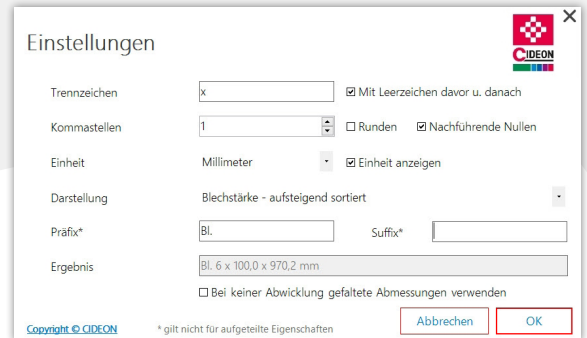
Einstellungen

CIDEON

Trennzeichen x ☑ Mit Leerzeichen davor u. danach

Kommastellen 1 ☐ Runden ☑ Nachführende Nullen

Einheit Millimeter ☑ Einheit anzeigen

Darstellung Blechstärke - aufsteigend sortiert

Präfix* Bl. Suffix*

Ergebnis Bl. 6 x 100,0 x 970,2 mm

☐ Bei keiner Abwicklung gefaltete Abmessungen verwenden

Copyright © CIDEON * gilt nicht für aufgeteilte Eigenschaften Abbrechen OK